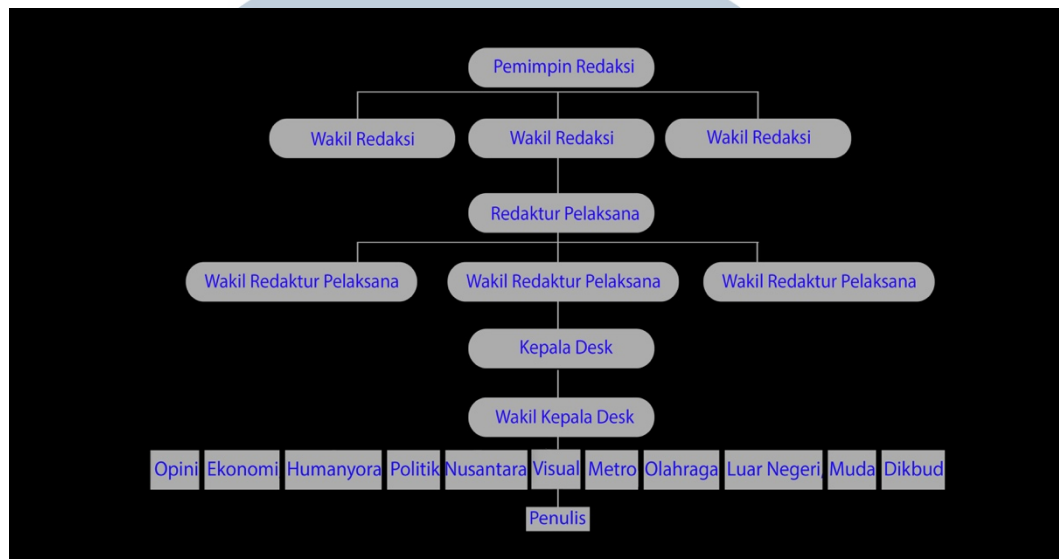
Pemimpin Redaksi

Wakil Redaksi
Wakil Redaksi
Wakil Redaksi

Redaktur Pelaksana

Wakil Redaktur Pelaksana
Wakil Redaktur Pelaksana
Wakil Redaktur Pelaksana

Kepala Desk

Wakil Kepala Desk

Opini
Ekonomi
Humanyora
Politik
Nusantara
Visual
Metro
Olahraga
Luar Negeri
Muda
Dikbud

Penulis